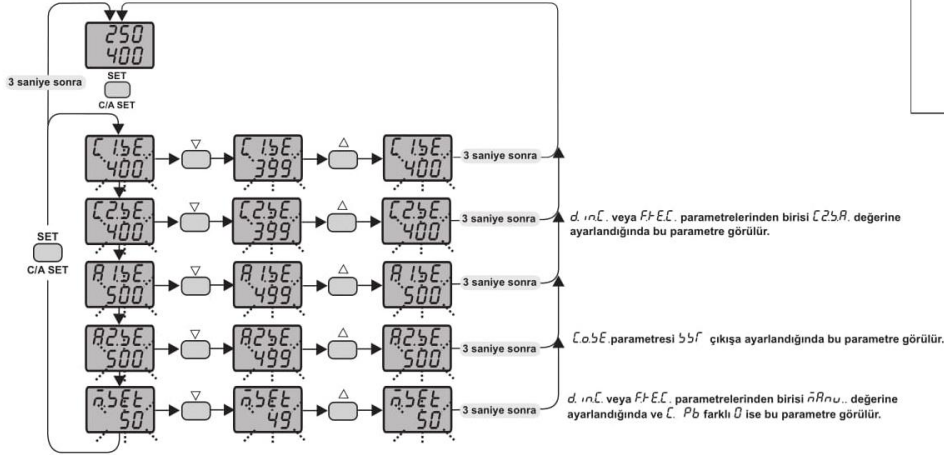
250
400

3 saniye sonra

SET
C/A SET

SET
C/A SET

C1.bE. 400
▽
C1.bE. 399
△
C1.bE. 400
3 saniye sonra

C2.bE. 400
▽
C2.bE. 399
△
C2.bE. 400
3 saniye sonra

A1.bE. 500
▽
A1.bE. 499
△
A1.bE. 500
3 saniye sonra

A2.bE. 500
▽
A2.bE. 499
△
A2.bE. 500
3 saniye sonra

n.SEt. 50
▽
n.SEt. 49
△
n.SEt. 50
3 saniye sonra

d. inC. veya F.t-E.C. parametrelerinden birisi C2bA. değerine ayarlandığında bu parametre görülür.

C.o.bE.parametresi SSr çıkışa ayarlandığında bu parametre görülür.

d. inC. veya F.t-E.C. parametrelerinden birisi nAnu.. değerine ayarlandığında ve C. Pb farklı 0 ise bu parametre görülür.